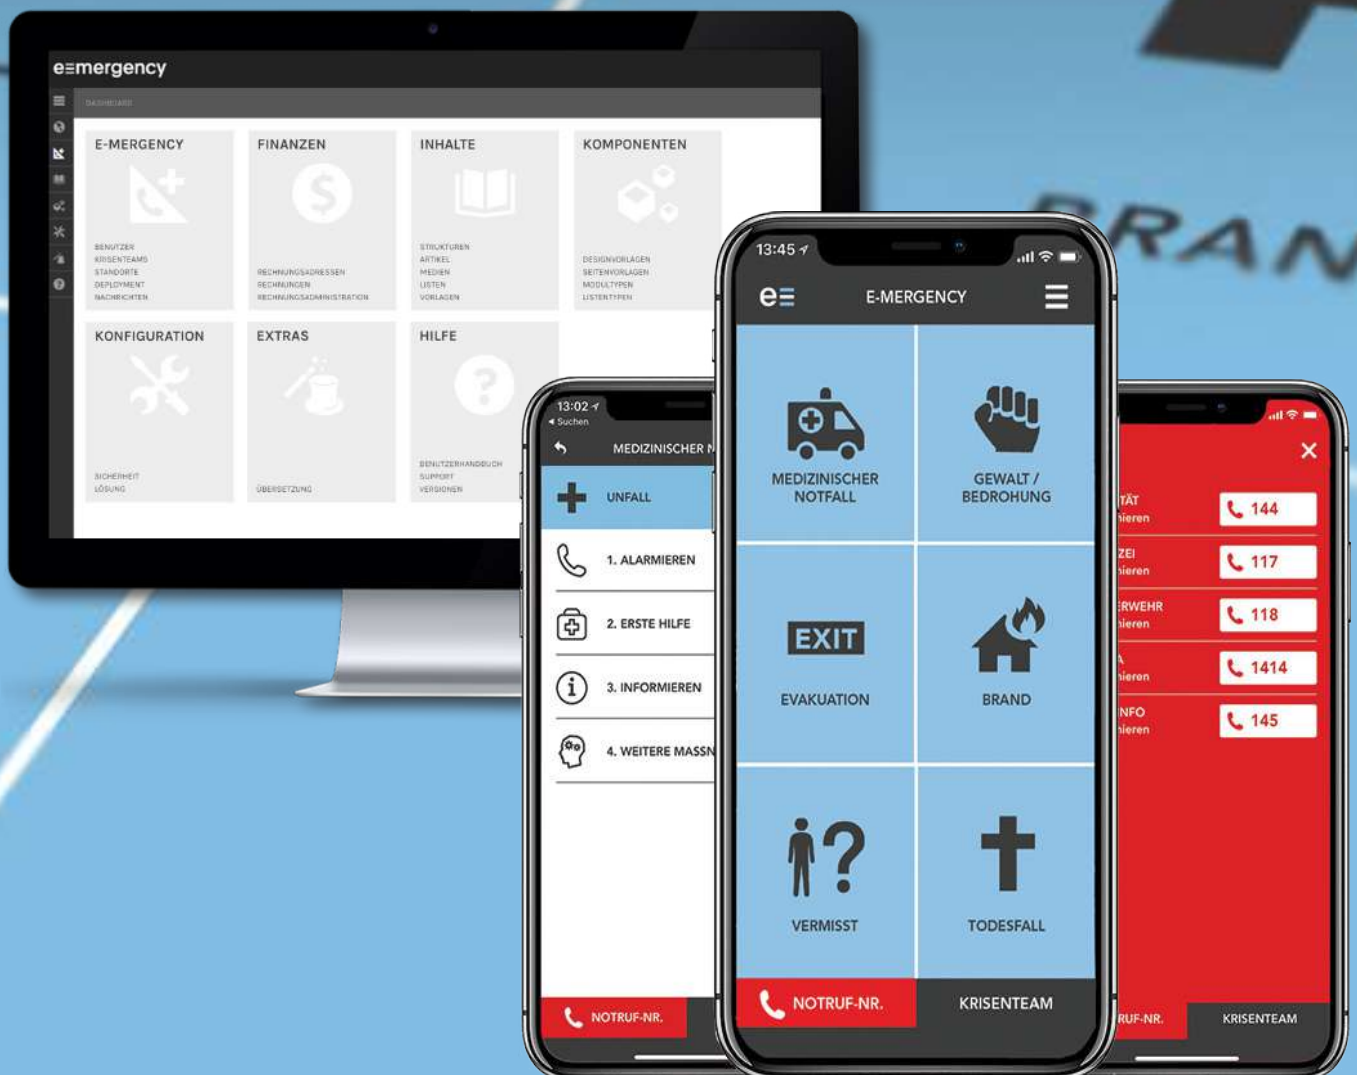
e≡mergency

DASHBOARD

E-MERGENCY
BENUTZER
KRISENTEAMS
STANDORTE
DEPLOYMENT
NACHRICHTEN

FINANZEN
RECHNUNGSADRESSEN
RECHNUNGEN
RECHNUNGSADMINISTRATION

INHALTE
STRUKTUREN
ARTIKEL
MEDIEN
LISTEN
VORLAGEN

KOMPONENTEN
DESIGNVORLAGEN
SEITENVORLAGEN
MODULTYPEN
LISTENTYPEN

KONFIGURATION
SICHERHEIT
LÖSUNG

EXTRAS
ÜBERSETZUNG

HILFE
BENUTZERHANDBUCH
SUPPORT
VERSIONEN

BRAN

13:02
◂ Suchen
MEDIZINISCHER N
UNFALL
1. ALARMIEREN
2. ERSTE HILFE
3. INFORMIEREN
4. WEITERE MASSN
NOTRUF-NR.

13:45
E-MERGENCY
MEDIZINISCHER NOTFALL
GEWALT / BEDROHUNG
EXIT
EVAKUATION
BRAND
VERMISST
TODESFALL
NOTRUF-NR.
KRISENTEAM

TÄT
ieren
144
ZEI
ieren
117
ERWEHR
ieren
118
ieren
1414
NFO
ieren
145
RUF-NR.
KRISENTEAM